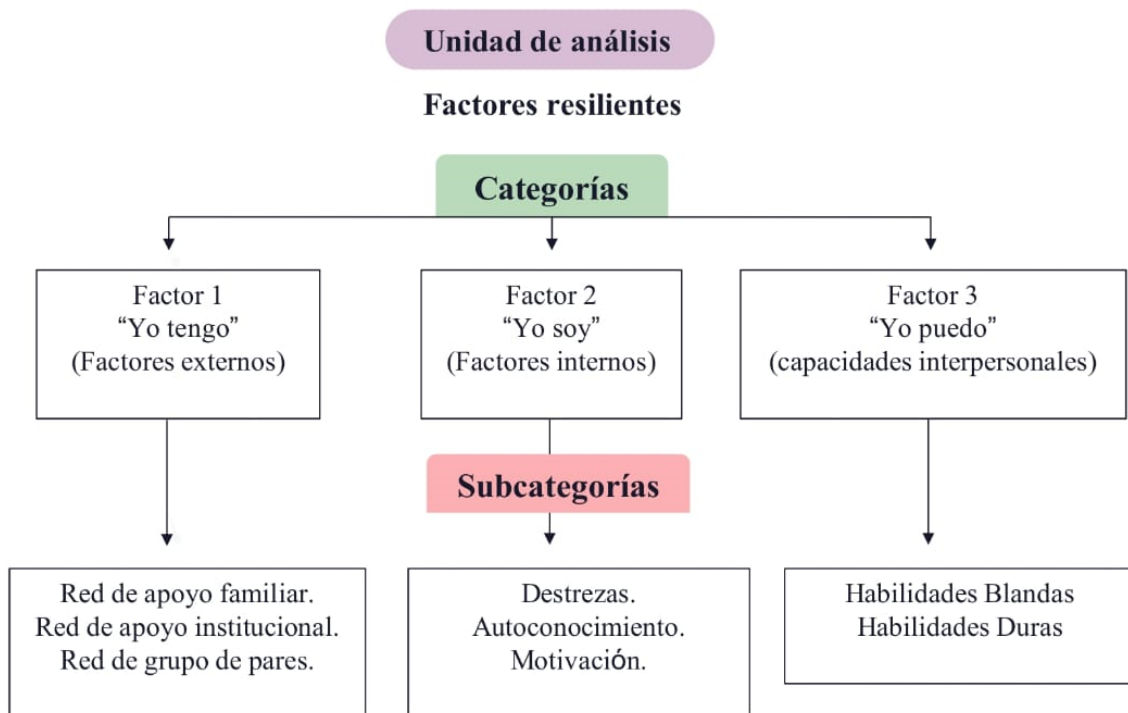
Unidad de análisis

Factores resilientes

Categorías

Factor 1
“Yo tengo”
(Factores externos)

Factor 2
“Yo soy”
(Factores internos)

Factor 3
“Yo puedo”
(capacidades interpersonales)

Subcategorías

Red de apoyo familiar.
Red de apoyo institucional.
Red de grupo de pares.

Destrezas.
Autoconocimiento.
Motivación.

Habilidades Blandas
Habilidades Duras